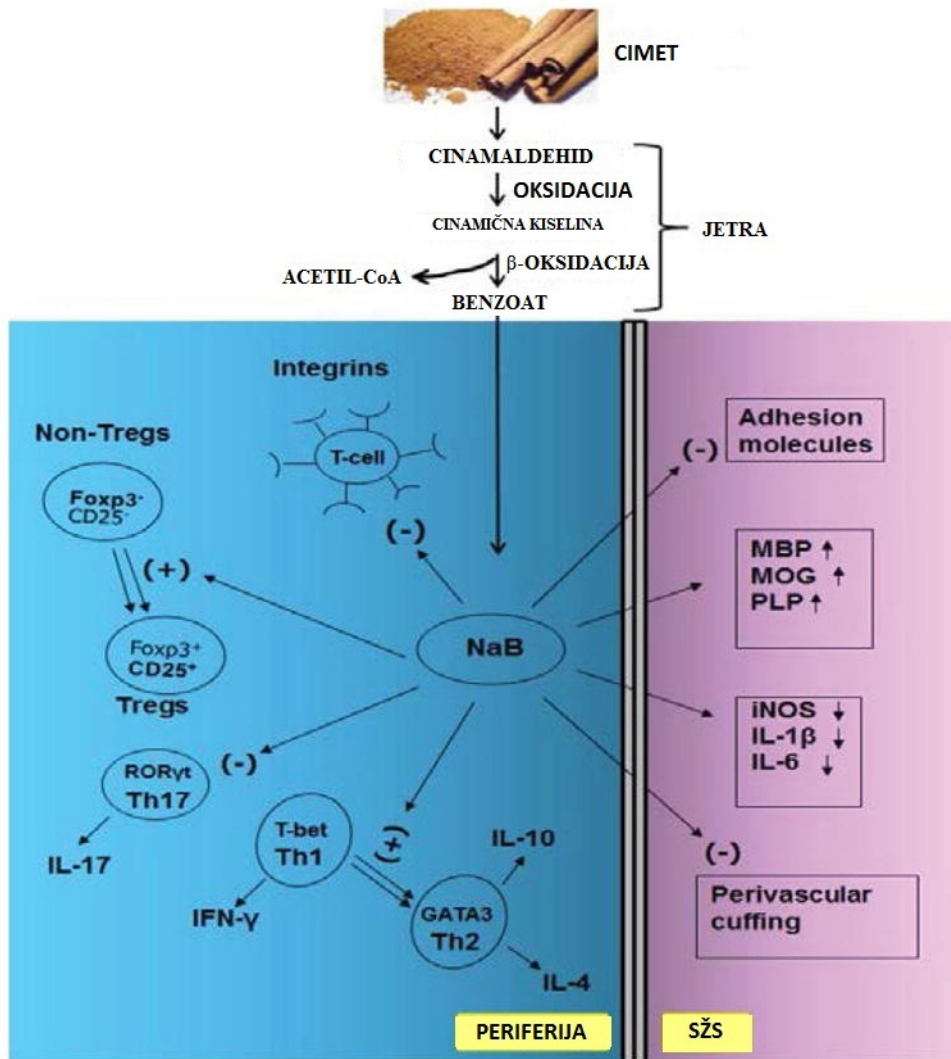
CIMET

CINAMALDEHID

OKSIDACIJA

CINAMIČNA KISELINA

JETRA

ACETIL-CoA

β-OKSIDACIJA

BENZOAT

Integrins

T-cell

Non-Tregs

Foxp3⁻ CD25⁻

(+)

(-)

Foxp3⁺ CD25⁺

Tregs

NaB

(-)

Adhesion molecules

MBP ↑
MOG ↑
PLP ↑

iNOS ↓
IL-1β ↓
IL-6 ↓

(-)

RORγt Th17

IL-17

T-bet Th1

(+)

IL-10

GATA3 Th2

IFN-γ

IL-4

(-)

Perivascular cuffing

PERIFERIJA

SŽS